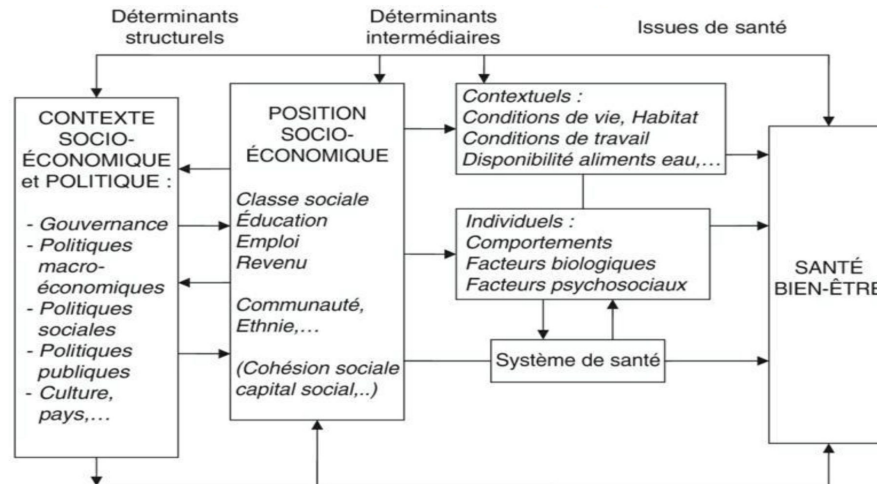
Déterminants structurels

Déterminants intermédiaires

Issues de santé

CONTEXTE SOCIO-ÉCONOMIQUE et POLITIQUE :

- Gouvernance
- Politiques macro-économiques
- Politiques sociales
- Politiques publiques
- Culture, pays,...

POSITION SOCIO-ÉCONOMIQUE

Classe sociale
Éducation
Emploi
Revenu

Communauté, Ethnie,...

(Cohésion sociale capital social,..)

Contextuels :
Conditions de vie, Habitat
Conditions de travail
Disponibilité aliments eau,...

Individuels :
Comportements
Facteurs biologiques
Facteurs psychosociaux

Système de santé

SANTÉ BIEN-ÊTRE